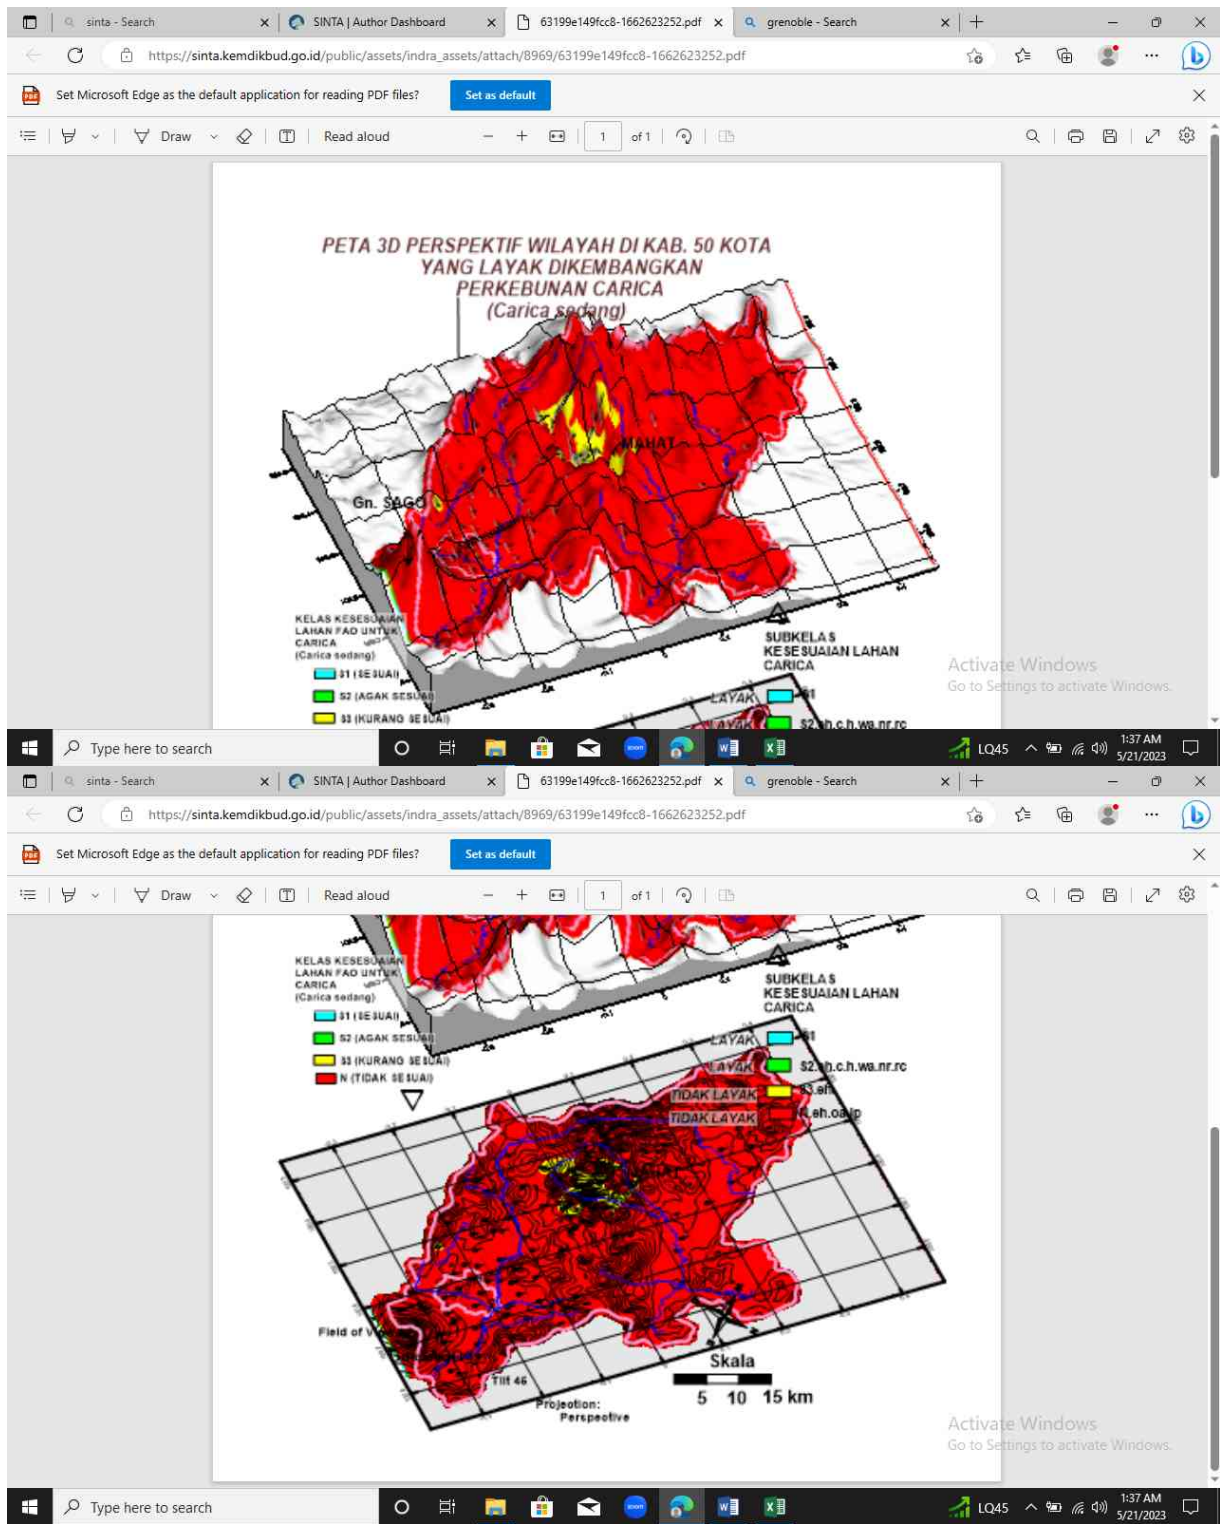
sinta - Search
SINTA | Author Dashboard
63199e149fcc8-1662623252.pdf
grenoble - Search

https://sinta.kemdikbud.go.id/public/assets/indra_assets/attach/8969/63199e149fcc8-1662623252.pdf

Set Microsoft Edge as the default application for reading PDF files?
Set as default

Draw
Read aloud
1
of 1

PETA 3D PERSPEKTIF WILAYAH DI KAB. 50 KOTA
YANG LAYAK DIKEMBANGKAN
PERKEBUNAN CARICA
(Carica sedang)

MAHAT
Gn. SAGO

KELAS KESESUAIAN LAHAN FAO UNTUK CARICA (Carica sedang)
S1 (SESUAI)
S2 (AGAK SESUAI)
S3 (KURANG SESUAI)

SUBKELAS KESESUAIAN LAHAN CARICA
LAYAK S1
LAYAK S2.h.c.h.wa.nr.rc

Activate Windows
Go to Settings to activate Windows.

Type here to search
LQ45
1:37 AM
5/21/2023

sinta - Search
SINTA | Author Dashboard
63199e149fcc8-1662623252.pdf
grenoble - Search

https://sinta.kemdikbud.go.id/public/assets/indra_assets/attach/8969/63199e149fcc8-1662623252.pdf

Set Microsoft Edge as the default application for reading PDF files?
Set as default

Draw
Read aloud
1
of 1

KELAS KESESUAIAN LAHAN FAO UNTUK CARICA (Carica sedang)
S1 (SESUAI)
S2 (AGAK SESUAI)
S3 (KURANG SESUAI)
N (TIDAK SESUAI)

SUBKELAS KESESUAIAN LAHAN CARICA
LAYAK S1
LAYAK S2.h.c.h.wa.nr.rc
TIDAK LAYAK S3.eh
TIDAK LAYAK N.eh.oa.lp

Field of V
Tilt 46
Projection: Perspective
Skala
5 10 15 km

Activate Windows
Go to Settings to activate Windows.

Type here to search
LQ45
1:37 AM
5/21/2023